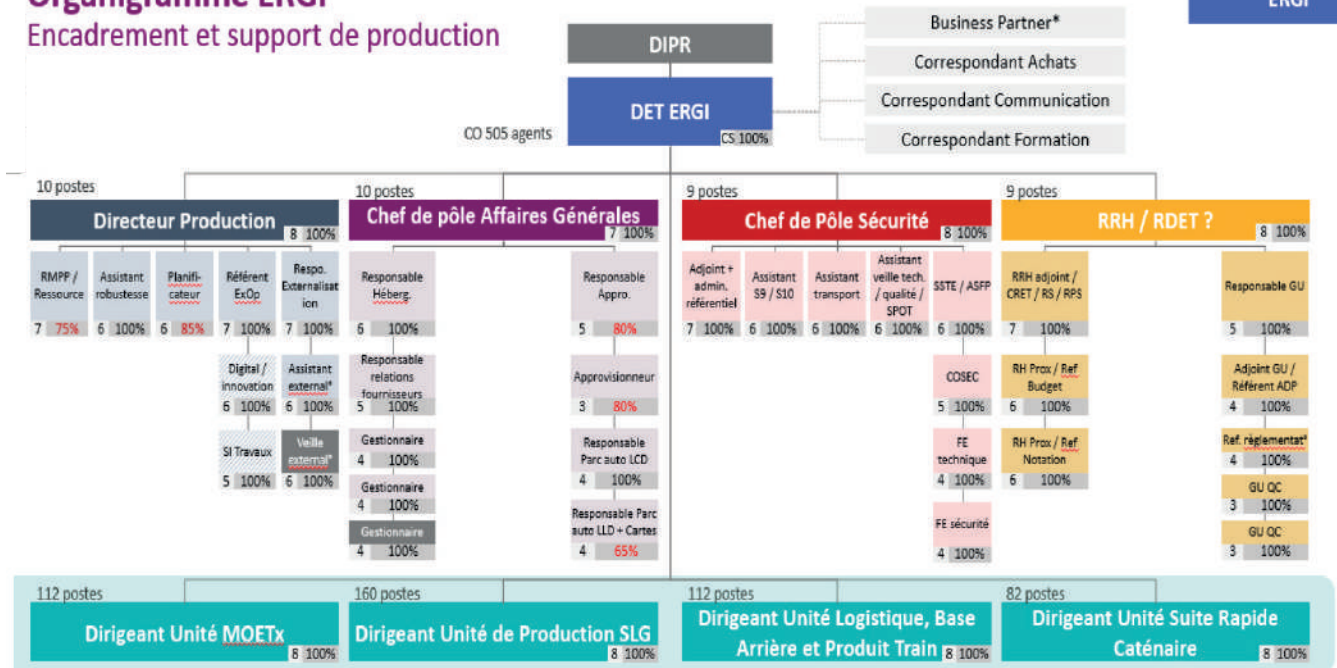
Organigramme ERGI
Encadrement et support de production

ERGI

DIPR

DET ERGI
CS 100%
CO 505 agents

Business Partner*
Correspondant Achats
Correspondant Communication
Correspondant Formation

10 postes
Directeur Production
8 100%

RMPP / Ressource
7 75%
Assistant robustesse
6 100%
Planificateur
6 85%
Référent ExOp
7 100%
Respo. Externalisation
7 100%
Digital / innovation
6 100%
Assistant external*
6 100%
SI Travaux
5 100%
Veille external*
6 100%

10 postes
Chef de pôle Affaires Générales
7 100%

Responsable Héberg.
6 100%
Responsable relations fournisseurs
5 100%
Gestionnaire
4 100%
Gestionnaire
4 100%
Gestionnaire
4 100%
Responsable Appro.
5 80%
Approvisionneur
3 80%
Responsable Parc auto LCD
4 100%
Responsable Parc auto LLD + Cartes
4 65%

9 postes
Chef de Pôle Sécurité
8 100%

Adjoint + admin. référentiel
7 100%
Assistant S9 / S10
6 100%
Assistant transport
6 100%
Assistant veille tech. / qualité / SPOT
6 100%
SSTE / ASFP
6 100%
COSEC
5 100%
FE technique
4 100%
FE sécurité
4 100%

9 postes
RRH / RDET ?
8 100%

RRH adjoint / CRET / RS / RPS
7 100%
RH Prox / Ref Budget
6 100%
RH Prox / Ref Notation
6 100%
Responsable GU
5 100%
Adjoint GU / Référent ADP
4 100%
Ref. réglementat*
4 100%
GU QC
3 100%
GU QC
3 100%

112 postes
Dirigeant Unité MOETx
8 100%

160 postes
Dirigeant Unité de Production SLG
8 100%

112 postes
Dirigeant Unité Logistique, Base Arrière et Produit Train
8 100%

82 postes
Dirigeant Unité Suite Rapide Caténaire
8 100%